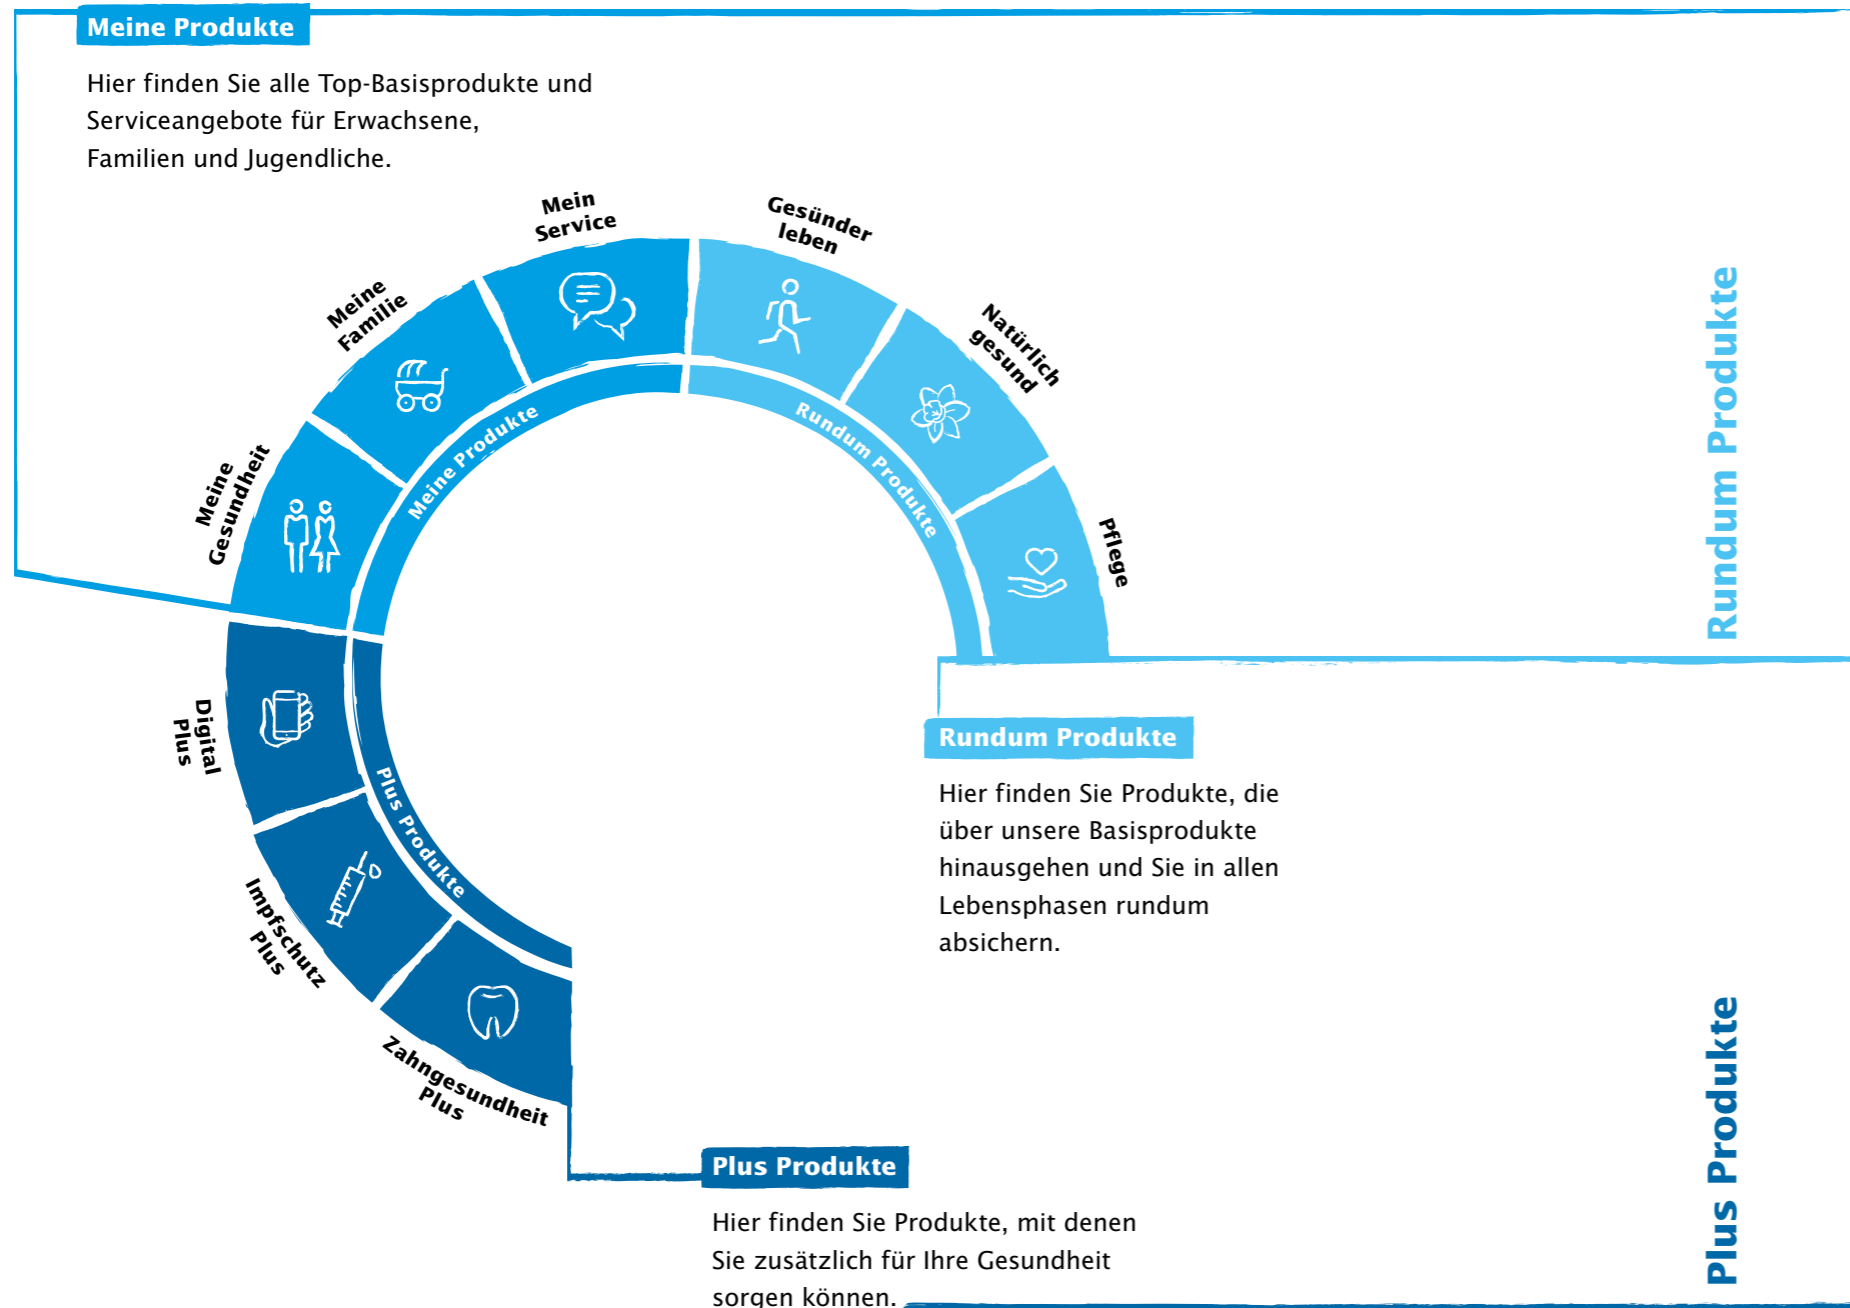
Meine Produkte

Hier finden Sie alle Top-Basisprodukte und Serviceangebote für Erwachsene, Familien und Jugendliche.

Mein Service

Gesünder leben

Meine Familie

Natürlich gesund

Meine Gesundheit

Meine Produkte

Rundum Produkte

Pflege

Rundum Produkte

Digital Plus

Plus Produkte

Impfschutz Plus

Zahngesundheit Plus

Rundum Produkte

Hier finden Sie Produkte, die über unsere Basisprodukte hinausgehen und Sie in allen Lebensphasen rundum absichern.

Plus Produkte

Hier finden Sie Produkte, mit denen Sie zusätzlich für Ihre Gesundheit sorgen können.

Plus Produkte